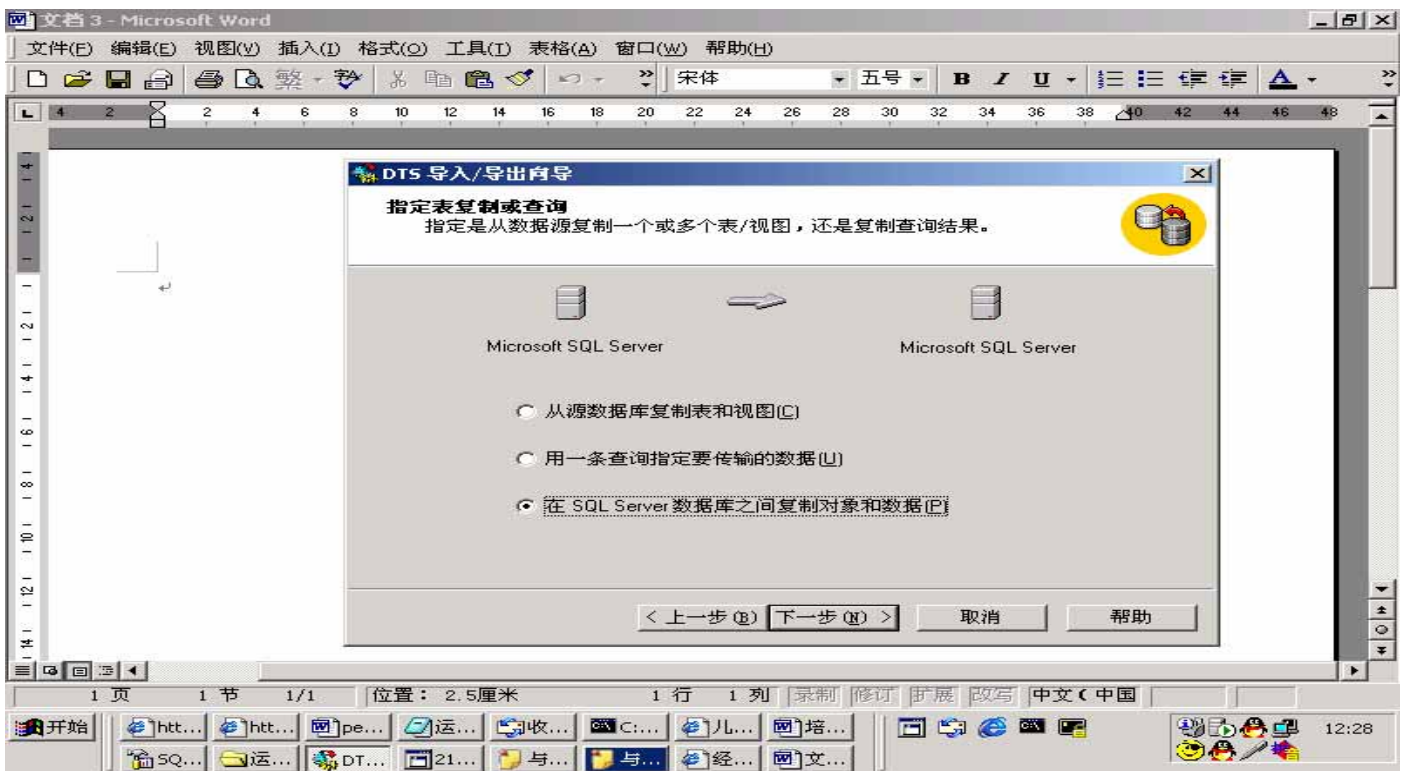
文档 3 - Microsoft Word

文件(F) 编辑(E) 视图(V) 插入(I) 格式(O) 工具(T) 表格(A) 窗口(W) 帮助(H)

宋体 五号 B I U A

4 2 2 4 6 8 10 12 14 16 18 20 22 24 26 28 30 32 34 36 38 40 42 44 46 48

DTS 导入/导出向导

指定表复制或查询
指定是从数据源复制一个或多个表/视图，还是复制查询结果。

Microsoft SQL Server

Microsoft SQL Server

从源数据库复制表和视图(C)

用一条查询指定要传输的数据(U)

在 SQL Server 数据库之间复制对象和数据(P)

< 上一步(B) 下一步(N) > 取消 帮助

1 页 1 节 1/1 位置: 2.5厘米 1 行 1 列 录制 修订 扩展 改写 中文(中国

开始 htt... htt... pe... 运... 收... C:... 儿... 培... SQ... 运... DT... 21... 与... 与... 经... 文...

12:28